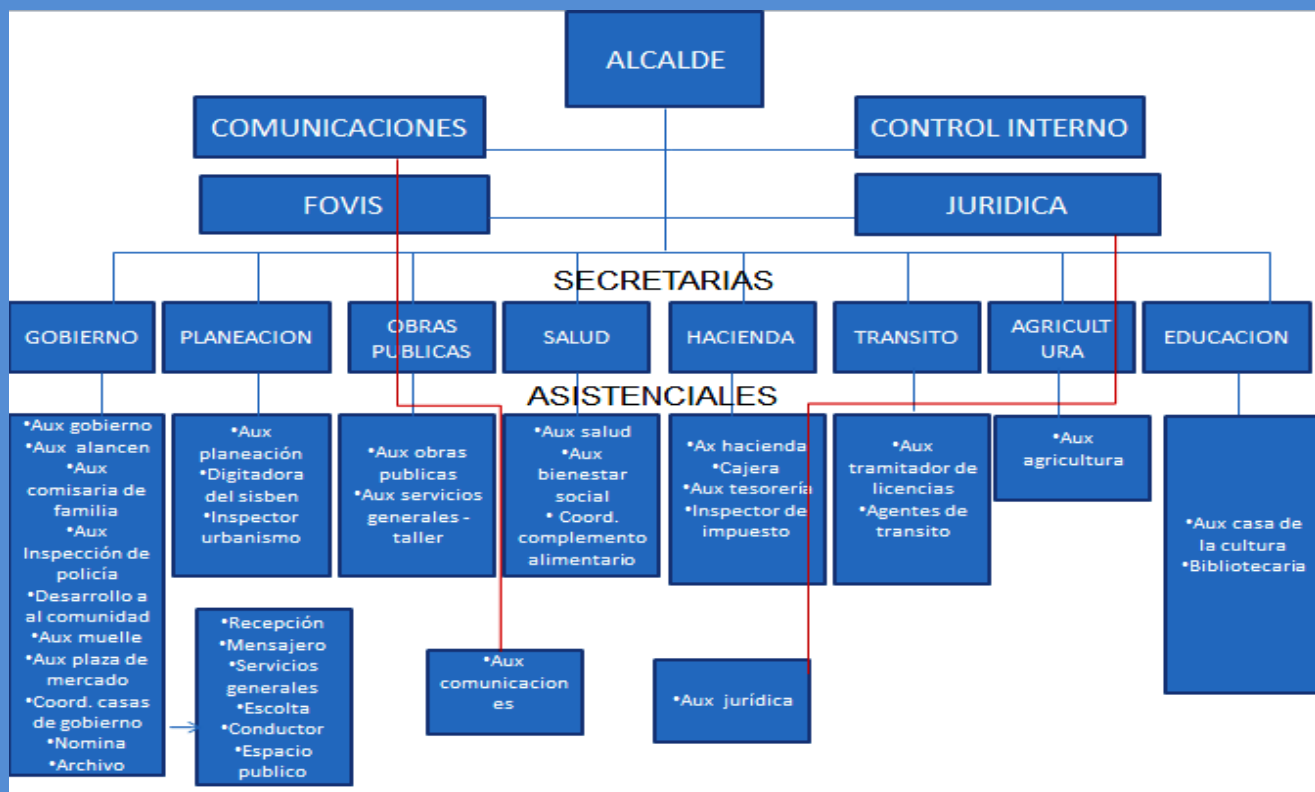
ALCALDE

COMUNICACIONES

CONTROL INTERNO

FOVIS

JURIDICA

SECRETARIAS

GOBIERNO

PLANEACION

OBRAS PUBLICAS

SALUD

HACIENDA

TRANSITO

AGRICULT URA

EDUCACION

ASISTENCIALES

•Aux gobierno
•Aux alancen
•Aux comisaria de familia
•Aux Inspección de policía
•Desarrollo a al comunidad
•Aux muelle
•Aux plaza de mercado
•Coord. casas de gobierno
•Nomina
•Archivo

•Aux planeación
•Digitadora del sisben
•Inspector urbanismo

•Aux obras publicas
•Aux servicios generales - taller

•Aux salud
•Aux bienestar social
• Coord. complemento alimentario

•Ax hacienda
•Cajera
•Aux tesorería
•Inspector de impuesto

•Aux tramitador de licencias
•Agentes de transito

•Aux agricultura

•Aux casa de la cultura
•Bibliotecaria

•Recepción
•Mensajero
•Servicios generales
•Escolta
•Conductor
•Espacio publico

•Aux comunicaciones

•Aux jurídica